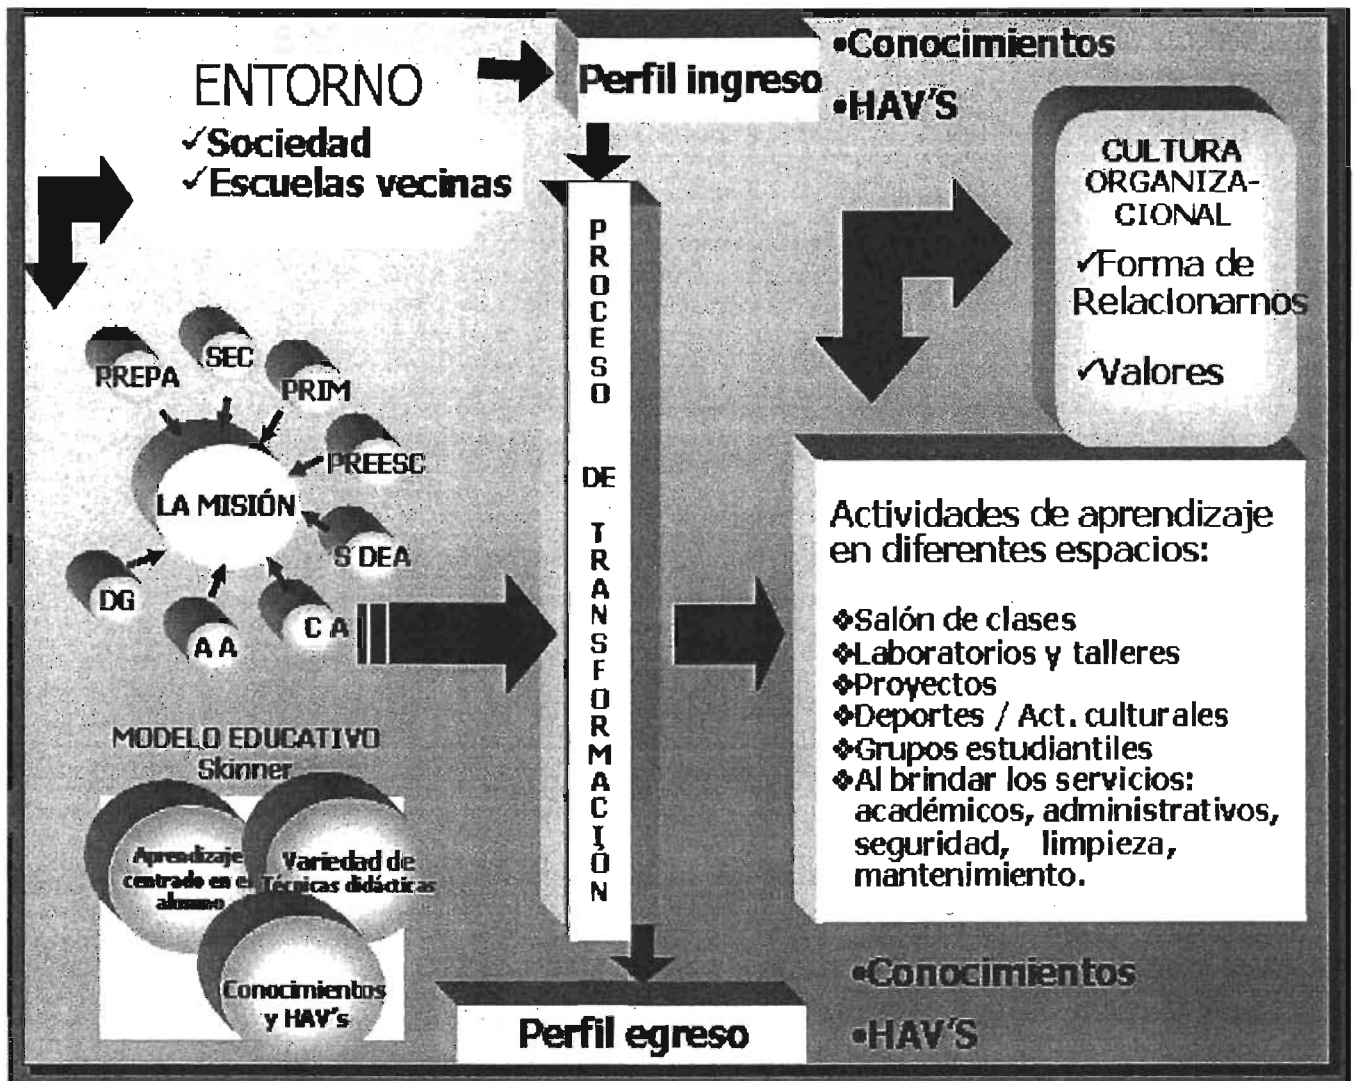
ENTORNO
✓Sociedad
✓Escuelas vecinas

Perfil ingreso

•Conocimientos
•HAV'S

CULTURA ORGANIZACIONAL
✓Forma de Relacionarnos
✓Valores

PREPA
SEC
PRIM
PREESC
LA MISIÓN
S DEA
DG
A A
C A

PROCESO DE TRANSFORMACIÓN

Actividades de aprendizaje en diferentes espacios:

❖Salón de clases
❖Laboratorios y talleres
❖Proyectos
❖Deportes / Act. culturales
❖Grupos estudiantiles
❖Al brindar los servicios: académicos, administrativos, seguridad, limpieza, mantenimiento.

MODELO EDUCATIVO
Skinner

Aprendizaje centrado en el alumno
Variedad de Técnicas didácticas
Conocimientos y HAV's

Perfil egreso

•Conocimientos
•HAV'S